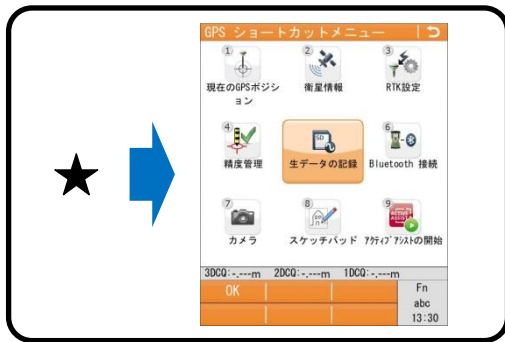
★

GPS ショートカットメニュー

1 現在のGPSポジション
2 衛星情報
3 RTK設定
4 精度管理
5 生データの記録
6 Bluetooth 接続
7 カメラ
8 スケッチパッド
9 ｱｸﾃｨﾌﾞｱｼｽﾄの開始

3DCQ:-.---m 2DCQ:-.---m 1DCQ:-.---m

OK

Fn
abc
13:30